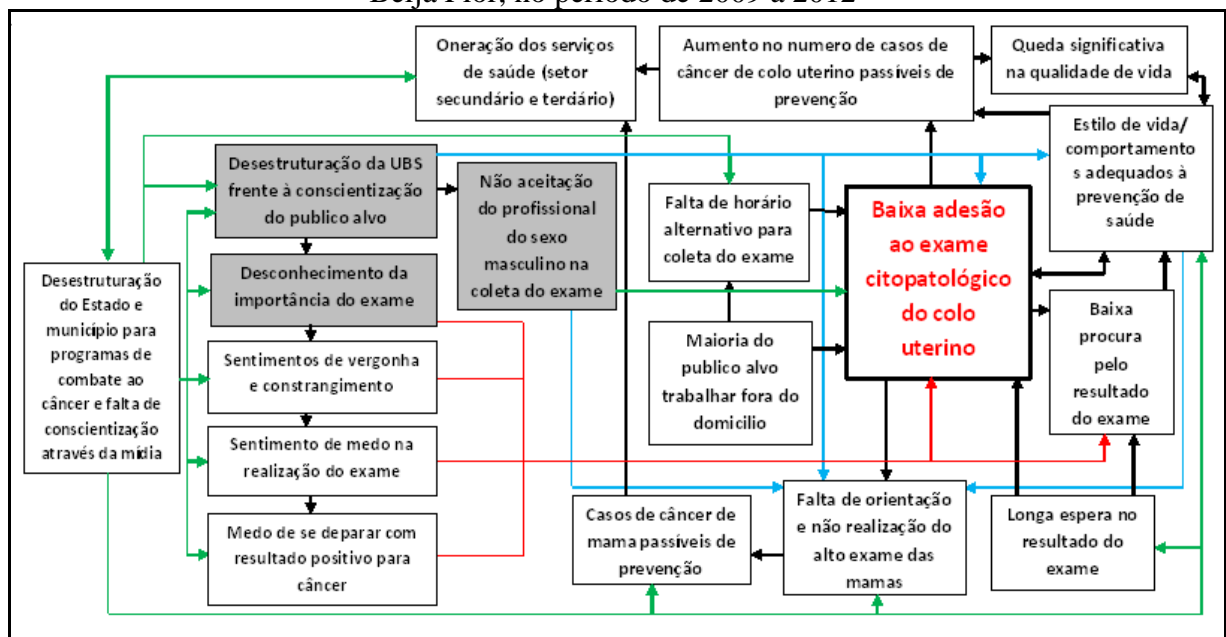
Beija Flor, no período de 2009 a 2012

Oneração dos serviços de saúde (setor secundário e terdário)

Aumento no numero de casos de câncer de colo uterino passíveis de prevenção

Queda significativa na qualidade de vida

Estilo de vida/ comportamentos adequados à prevenção de saúde

Desestruturação da UBS frente à conscientização do publico alvo

Não aceitação do profissional do sexo masculino na coleta do exame

Falta de horário alternativo para coleta do exame

Baixa adesão ao exame citopatológico do colo uterino

Desestruturação do Estado e município para programas de combate ao câncer e falta de conscientização através da mídia

Desconhecimento da importância do exame

Sentimentos de vergonha e constrangimento

Sentimento de medo na realização do exame

Medo de se deparar com resultado positivo para câncer

Maioria do publico alvo trabalhar fora do domicilio

Baixa procura pelo resultado do exame

Casos de câncer de mama passíveis de prevenção

Falta de orientação e não realização do alto exame das mamas

Longa espera no resultado do exame